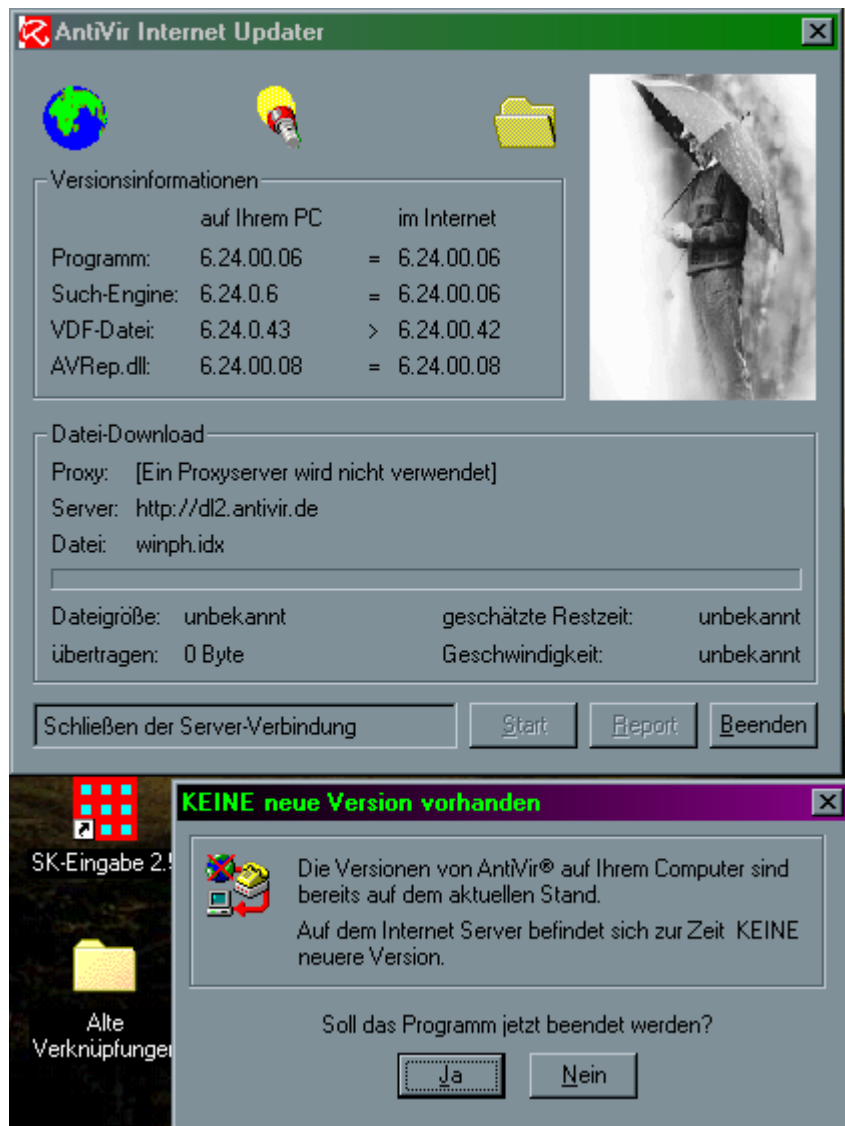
AntiVir Internet Updater

Versionsinformationen

| | auf Ihrem PC | | im Internet |
|---|---|---|---|
| Programm: | 6.24.00.06 | = | 6.24.00.06 |
| Such-Engine: | 6.24.0.6 | = | 6.24.00.06 |
| VDF-Datei: | 6.24.0.43 | > | 6.24.00.42 |
| AVRep.dll: | 6.24.00.08 | = | 6.24.00.08 |

Datei-Download

Proxy: [Ein Proxyserver wird nicht verwendet]

Server: http://dl2.antivir.de

Datei: winph.idx

Dateigröße: unbekannt geschätzte Restzeit: unbekannt

übertragen: 0 Byte Geschwindigkeit: unbekannt

Schließen der Server-Verbindung

Start Report Beenden

SK-Eingabe 2.5

Alte Verknüpfungen

KEINE neue Version vorhanden

Die Versionen von AntiVir® auf Ihrem Computer sind bereits auf dem aktuellen Stand.

Auf dem Internet Server befindet sich zur Zeit KEINE neuere Version.

Soll das Programm jetzt beendet werden?

Ja Nein